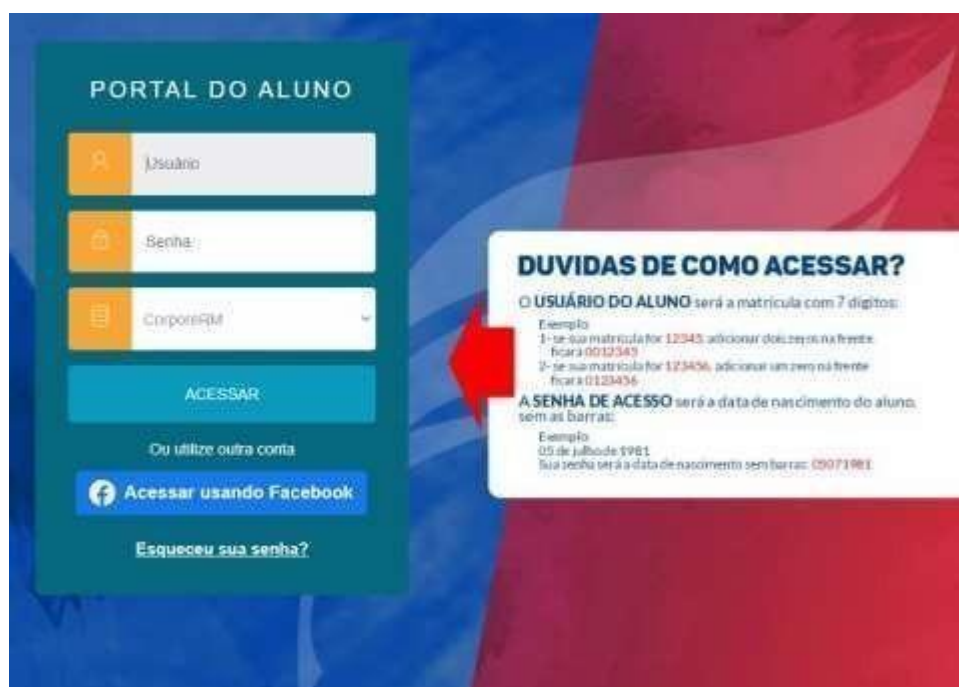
PORTAL DO ALUNO

Usuário

Senha

CorporeRM

ACESSAR

Ou utilize outra conta

Acessar usando Facebook

Esqueceu sua senha?

DUVIDAS DE COMO ACESSAR?

O USUÁRIO DO ALUNO será a matrícula com 7 dígitos:

Exemplo
1- se sua matrícula for 12345, adicionar dois zeros na frente ficará 0012345
2- se sua matrícula for 123456, adicionar um zero na frente ficará 0123456

A SENHA DE ACESSO será a data de nascimento do aluno, sem as barras:

Exemplo
05 de julho de 1981
Sua senha será a data de nascimento sem barras: 05071981